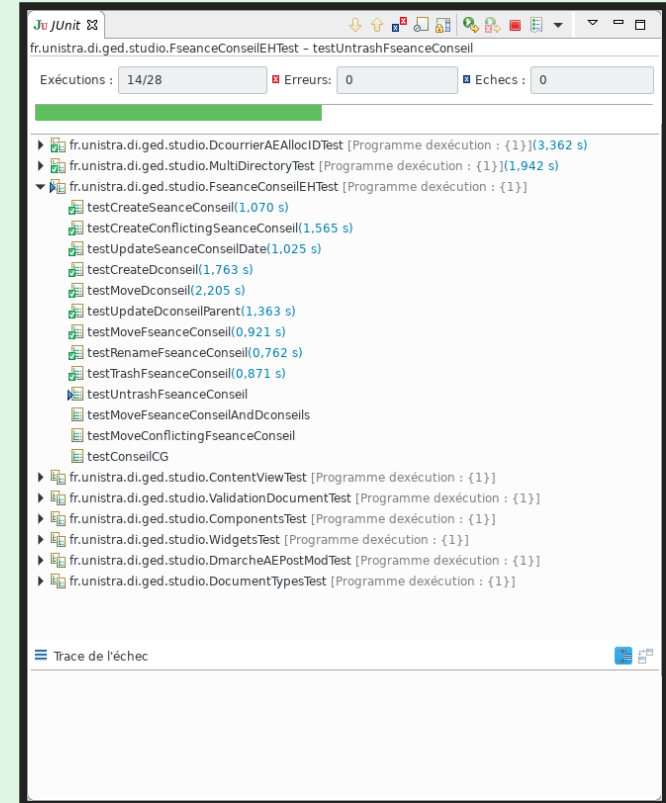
Ju JUnit ⊠

fr.unistra.di.ged.studio.FseanceConseilEHTest – testUntrashFseanceConseil

Exécutions : 14/28 Erreurs : 0 Echecs : 0

fr.unistra.di.ged.studio.DcourrierAEAllocIDTest [Programme dexécution : {1}](3,362 s)
fr.unistra.di.ged.studio.MultiDirectoryTest [Programme dexécution : {1}](1,942 s)
fr.unistra.di.ged.studio.FseanceConseilEHTest [Programme dexécution : {1}]
testCreateSeanceConseil(1,070 s)
testCreateConflictingSeanceConseil(1,565 s)
testUpdateSeanceConseilDate(1,025 s)
testCreateDconseil(1,763 s)
testMoveDconseil(2,205 s)
testUpdateDconseilParent(1,363 s)
testMoveFseanceConseil(0,921 s)
testRenameFseanceConseil(0,762 s)
testTrashFseanceConseil(0,871 s)
testUntrashFseanceConseil
testMoveFseanceConseilAndDconseils
testMoveConflictingFseanceConseil
testConseilCG
fr.unistra.di.ged.studio.ContentViewTest [Programme dexécution : {1}]
fr.unistra.di.ged.studio.ValidationDocumentTest [Programme dexécution : {1}]
fr.unistra.di.ged.studio.ComponentsTest [Programme dexécution : {1}]
fr.unistra.di.ged.studio.WidgetsTest [Programme dexécution : {1}]
fr.unistra.di.ged.studio.DmarcheAEPostModTest [Programme dexécution : {1}]
fr.unistra.di.ged.studio.DocumentTypesTest [Programme dexécution : {1}]

Trace de l'échec